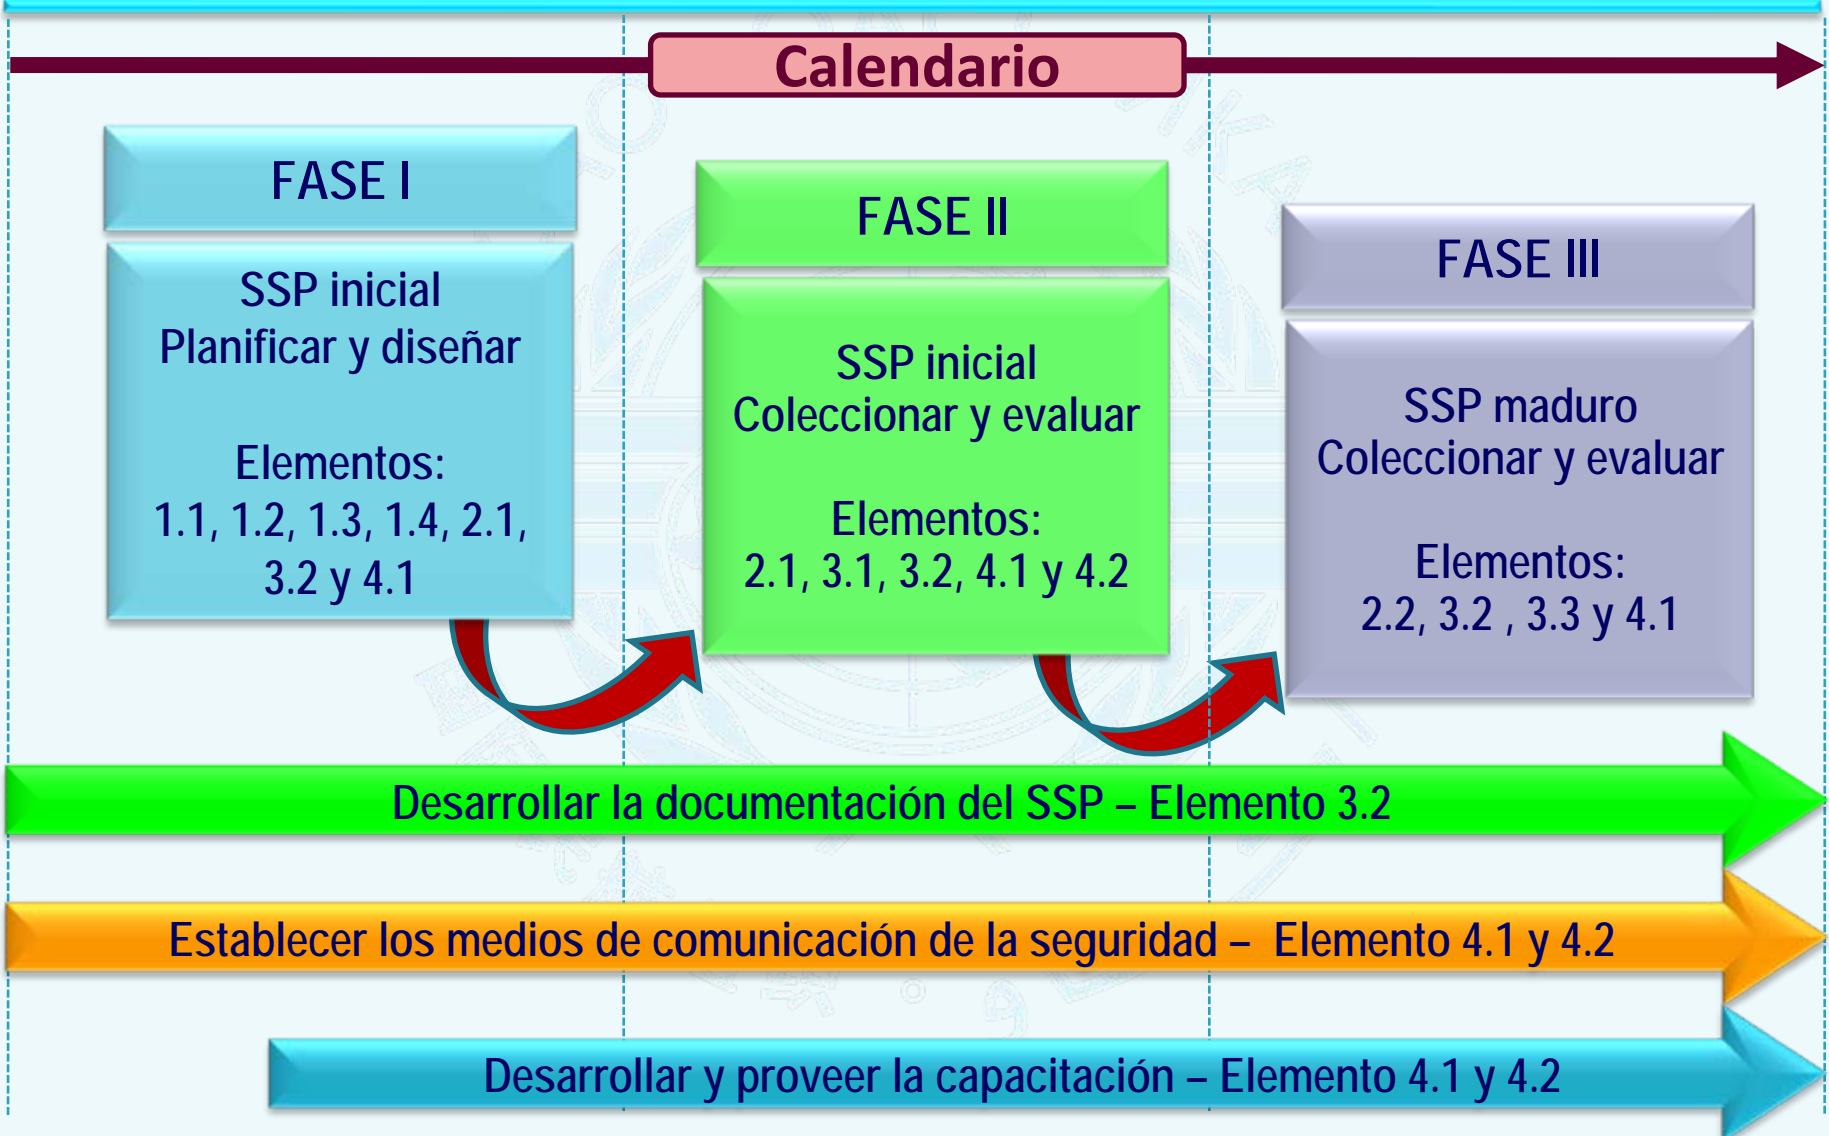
Calendario

FASE I

SSP inicial
Planificar y diseñar

Elementos:
1.1, 1.2, 1.3, 1.4, 2.1, 3.2 y 4.1

FASE II

SSP inicial
Coleccionar y evaluar

Elementos:
2.1, 3.1, 3.2, 4.1 y 4.2

FASE III

SSP maduro
Coleccionar y evaluar

Elementos:
2.2, 3.2 , 3.3 y 4.1

Desarrollar la documentación del SSP – Elemento 3.2

Establecer los medios de comunicación de la seguridad – Elemento 4.1 y 4.2

Desarrollar y proveer la capacitación – Elemento 4.1 y 4.2